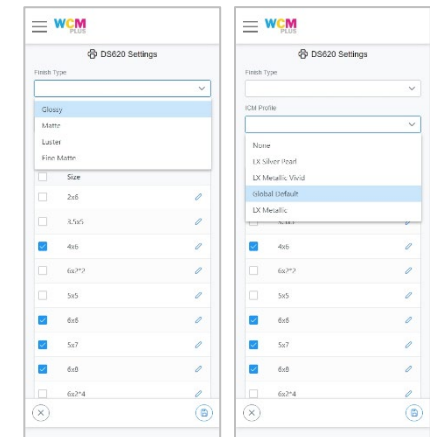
WCM

DS620 Settings

Finish Type

Glossy

Matte

Fine Matte

Luster

2x6

4x6

5x7

6x8

4x6x2

WCM

DS620 Settings

Finish Type

Cut Mode

None

2x Short Edge

2x Media Width

Global Default

2x Media

2x6

4x6

6x8

5x8

5x7

6x8

4x6x2